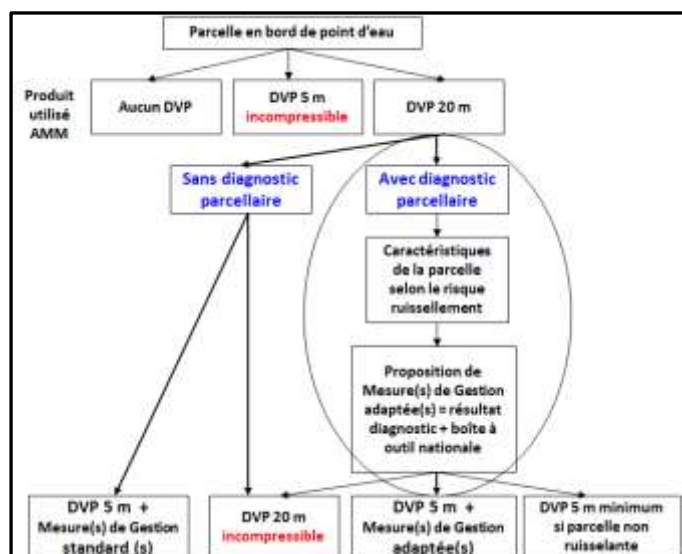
Parcelle en bord de point d'eau

Produit utilisé AMM

Aucun DVP

DVP 5 m incompressible

DVP 20 m

Sans diagnostic parcellaire

Avec diagnostic parcellaire

Caractéristiques de la parcelle selon le risque ruissellement

Proposition de Mesure(s) de Gestion adaptée(s) = résultat diagnostic + boîte à outil nationale

DVP 5 m + Mesure(s) de Gestion standard (s)

DVP 20 m incompressible

DVP 5 m + Mesure(s) de Gestion adaptée(s)

DVP 5 m minimum si parcelle non ruisselante